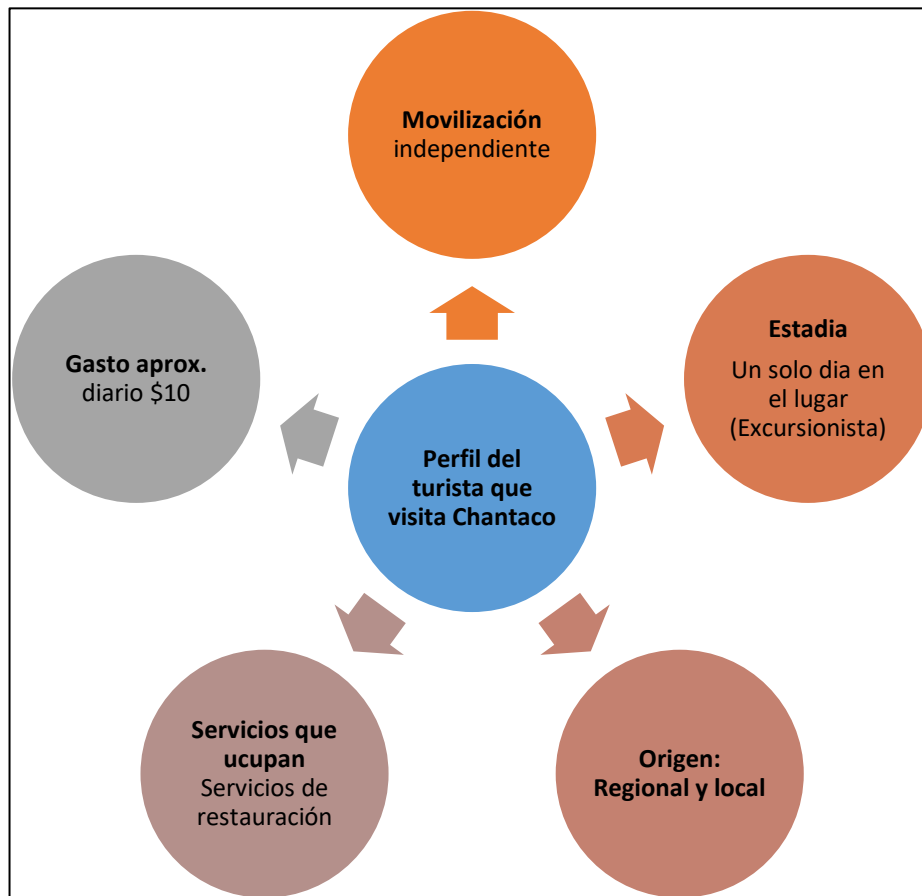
Movilización independiente

Estadia

Un solo dia en el lugar (Excursionista)

Gasto aprox. diario $10

Perfil del turista que visita Chantaco

Servicios que ucupan Servicios de restauración

Origen: Regional y local